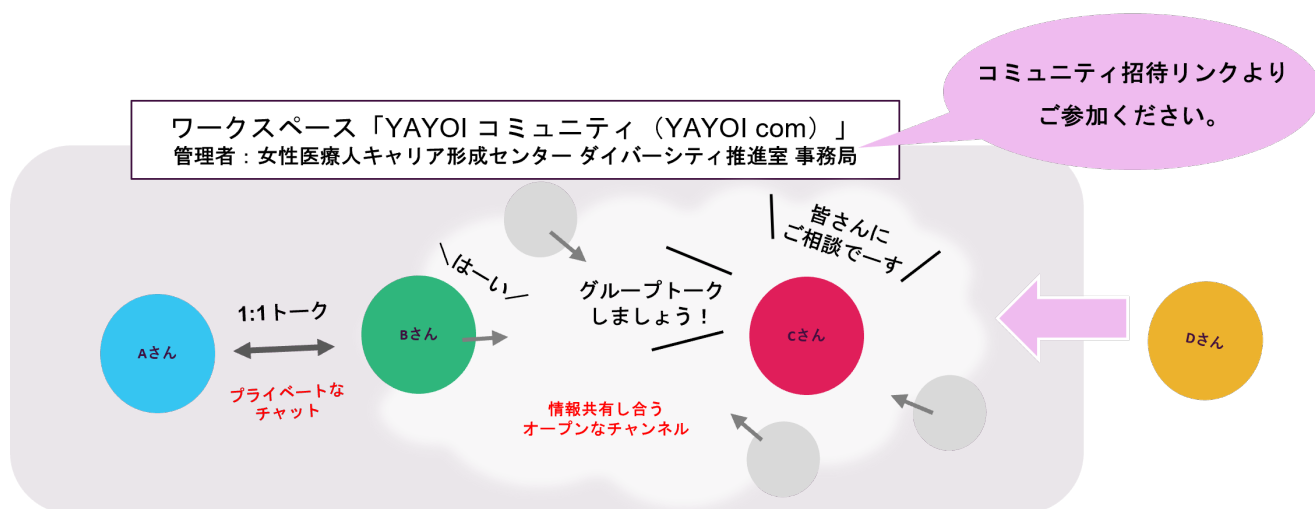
コミュニティ招待リンクよりご参加ください。

ワークスペース「YAYOI コミュニティ（YAYOI com）」
管理者：女性医療人キャリア形成センター ダイバーシティ推進室 事務局

皆さんにご相談でーす

はーい

グループトークしましょう！

1:1トーク

Aさん

Bさん

Cさん

Dさん

プライベートなチャット

情報共有し合うオープンなチャンネル